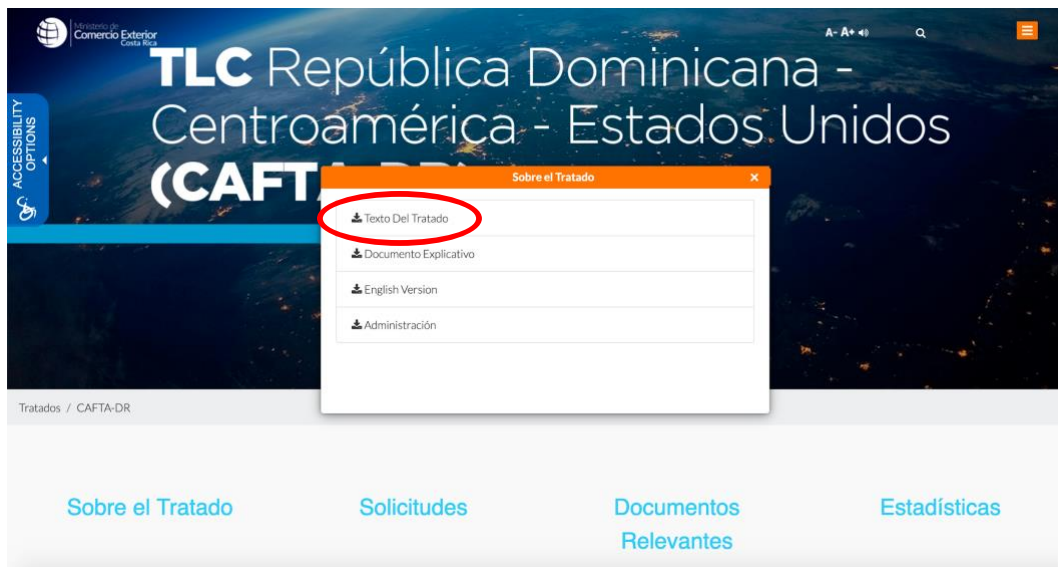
Ministerio de Comercio Exterior Costa Rica

A- A+

TLC República Dominicana - Centroamérica - Estados Unidos (CAFTA-DR)

ACCESSIBILITY OPTIONS

Sobre el Tratado ×

Texto Del Tratado

Documento Explicativo

English Version

Administración

Tratados / CAFTA-DR

Sobre el Tratado

Solicitudes

Documentos Relevantes

Estadísticas